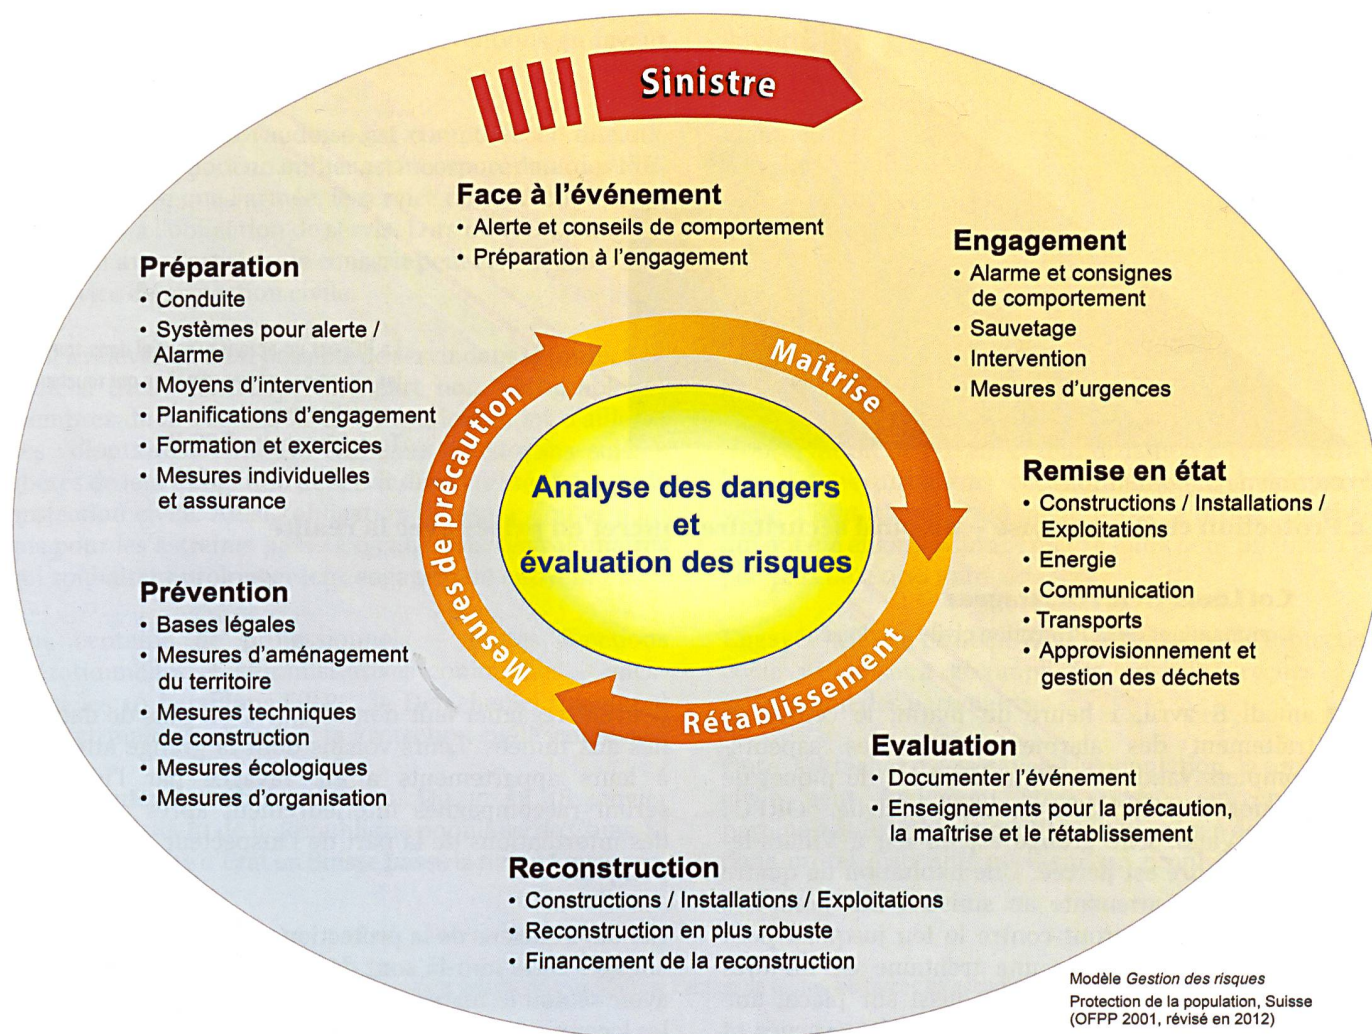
Sinistre

Face à l'événement
• Alerte et conseils de comportement
• Préparation à l'engagement

Préparation
• Conduite
• Systèmes pour alerte / Alarme
• Moyens d'intervention
• Planifications d'engagement
• Formation et exercices
• Mesures individuelles et assurance

Engagement
• Alarme et consignes de comportement
• Sauvetage
• Intervention
• Mesures d'urgences

Maîtrise

Mesures de précaution

Analyse des dangers et évaluation des risques

Rétablissement

Remise en état
• Constructions / Installations / Exploitations
• Energie
• Communication
• Transports
• Approvisionnement et gestion des déchets

Prévention
• Bases légales
• Mesures d'aménagement du territoire
• Mesures techniques de construction
• Mesures écologiques
• Mesures d'organisation

Evaluation
• Documenter l'événement
• Enseignements pour la précaution, la maîtrise et le rétablissement

Reconstruction
• Constructions / Installations / Exploitations
• Reconstruction en plus robuste
• Financement de la reconstruction

Modèle *Gestion des risques*
Protection de la population, Suisse
(OFPP 2001, révisé en 2012)